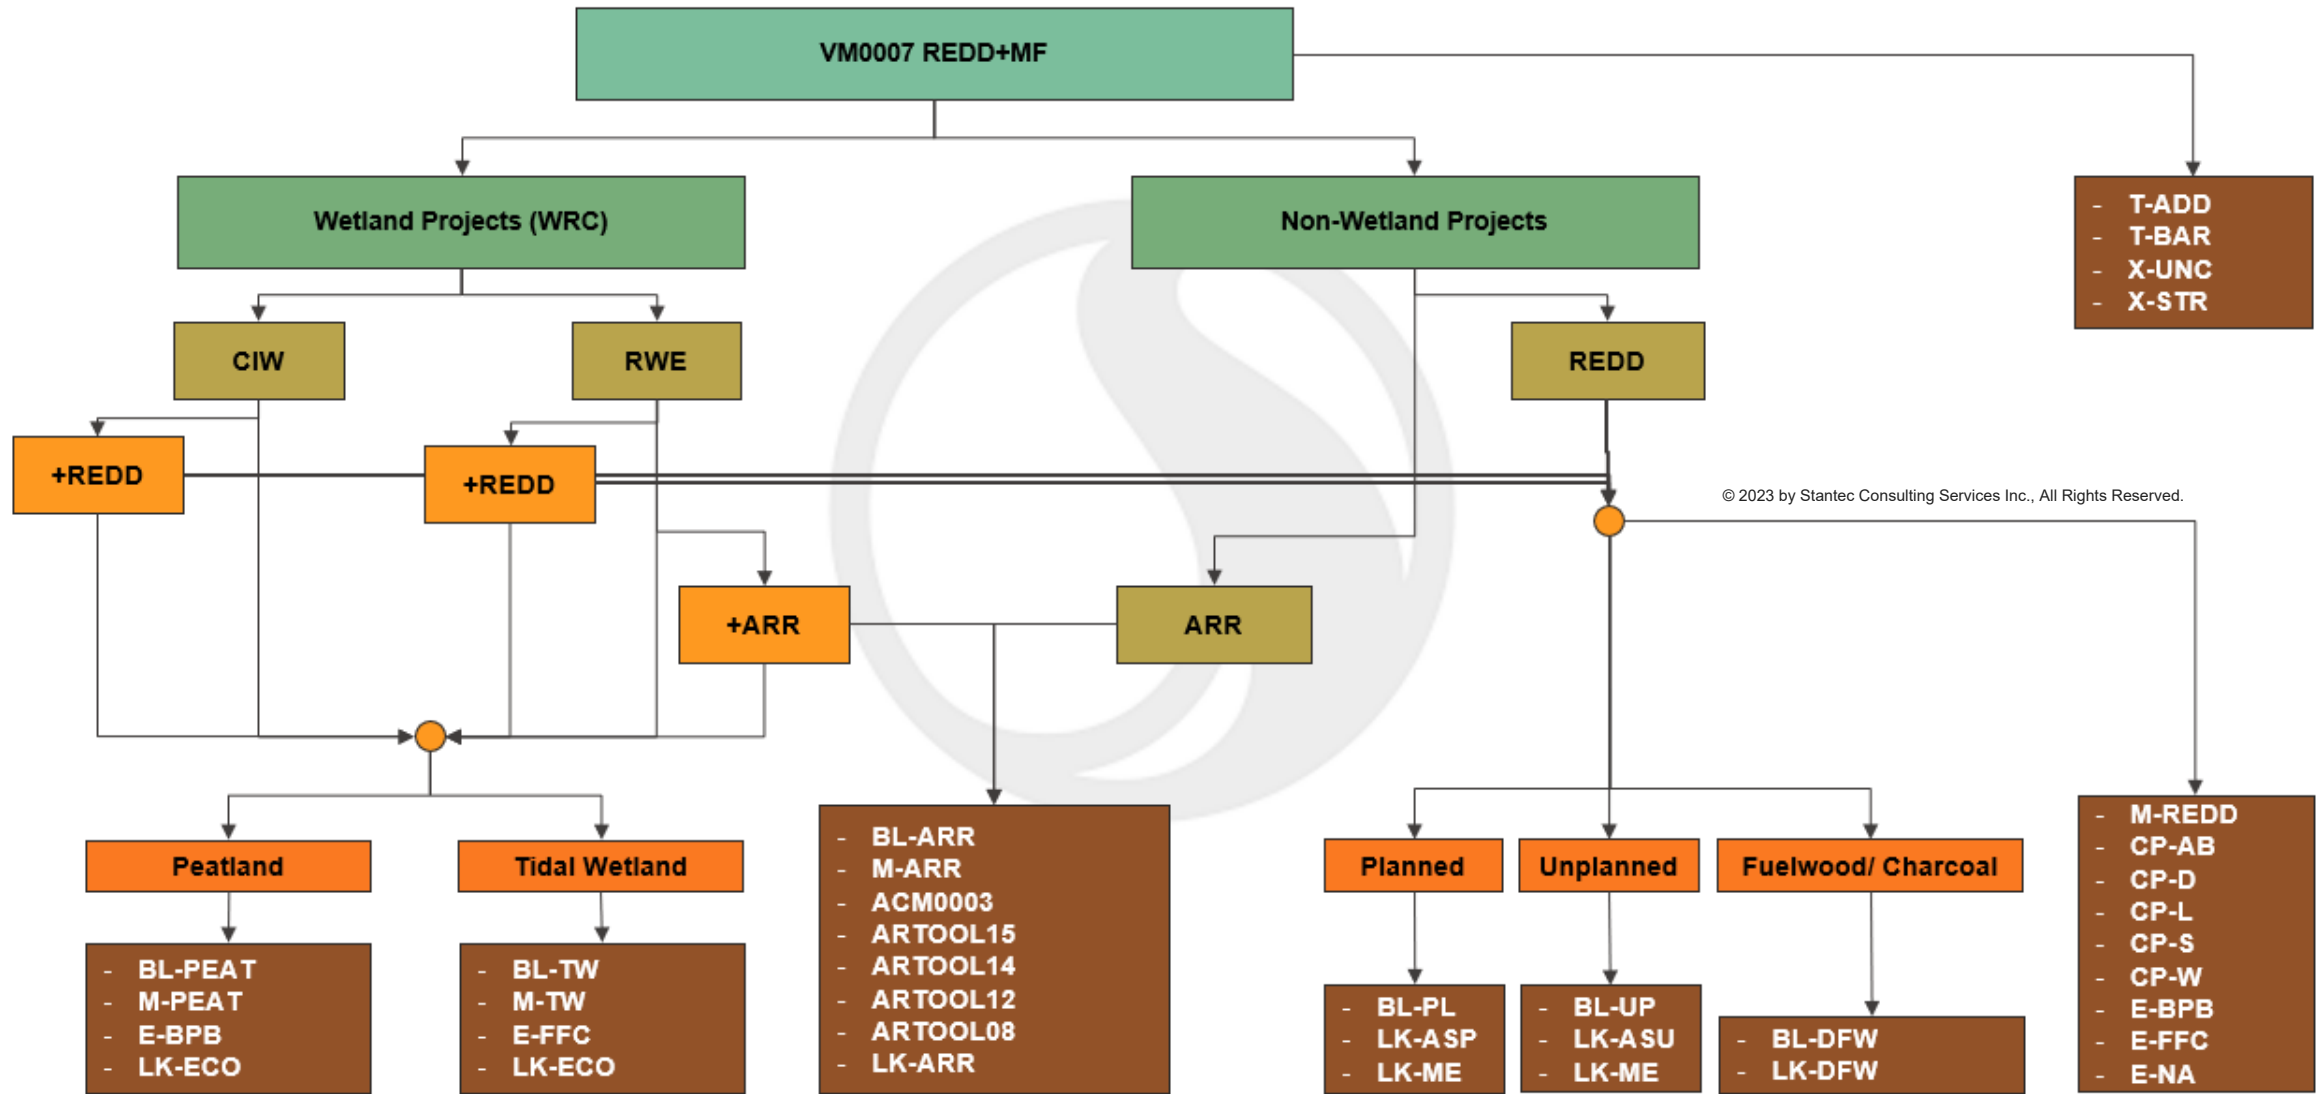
VM0007 REDD+MF

Wetland Projects (WRC)

Non-Wetland Projects

- T-ADD
- T-BAR
- X-UNC
- X-STR

CIW

RWE

REDD

+REDD

+REDD

© 2023 by Stantec Consulting Services Inc., All Rights Reserved.

+ARR

ARR

Peatland

Tidal Wetland

- BL-ARR
- M-ARR
- ACM0003
- ARTOOL15
- ARTOOL14
- ARTOOL12
- ARTOOL08
- LK-ARR

Planned

Unplanned

Fuelwood/ Charcoal

- M-REDD
- CP-AB
- CP-D
- CP-L
- CP-S
- CP-W
- E-BPB
- E-FFC
- E-NA

- BL-PEAT
- M-PEAT
- E-BPB
- LK-ECO

- BL-TW
- M-TW
- E-FFC
- LK-ECO

- BL-PL
- LK-ASP
- LK-ME

- BL-UP
- LK-ASU
- LK-ME

- BL-DFW
- LK-DFW